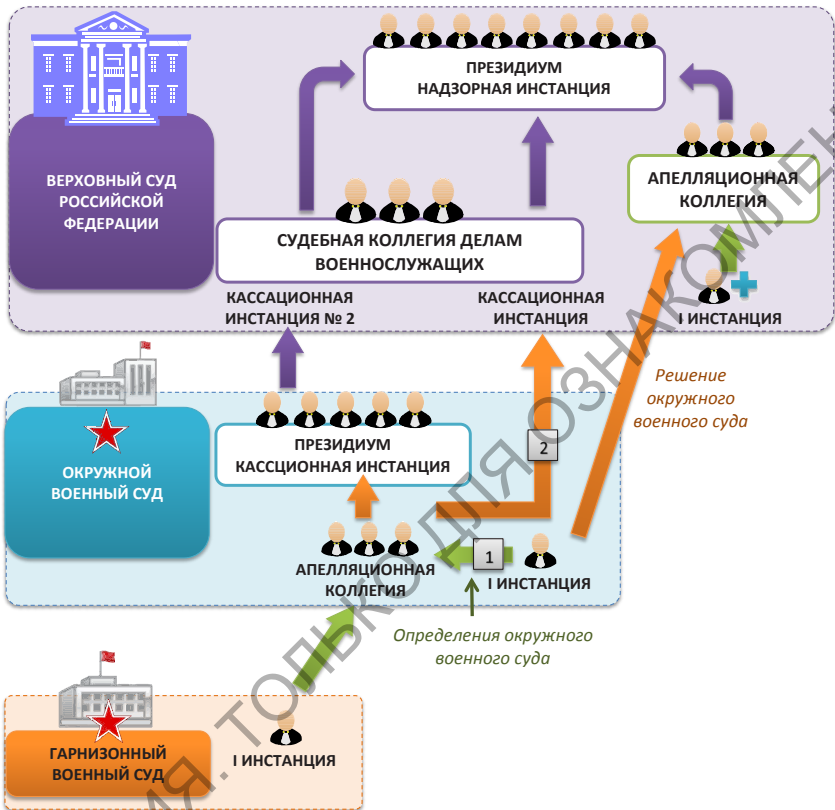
ПРЕЗИДИУМ
НАДЗОРНАЯ ИНСТАНЦИЯ

ВЕРХОВНЫЙ СУД РОССИЙСКОЙ ФЕДЕРАЦИИ

АПЕЛЛЯЦИОННАЯ КОЛЛЕГИЯ

СУДЕБНАЯ КОЛЛЕГИЯ ДЕЛАМ ВОЕННОСЛУЖАЩИХ

КАССАЦИОННАЯ ИНСТАНЦИЯ № 2

КАССАЦИОННАЯ ИНСТАНЦИЯ

I ИНСТАНЦИЯ

Решение окружного военного суда

ОКРУЖНОЙ ВОЕННЫЙ СУД

ПРЕЗИДИУМ
КАССЦИОННАЯ ИНСТАНЦИЯ

2

1

АПЕЛЛЯЦИОННАЯ КОЛЛЕГИЯ

I ИНСТАНЦИЯ

Определения окружного военного суда

ГАРНИЗОННЫЙ ВОЕННЫЙ СУД

I ИНСТАНЦИЯ

ТОЛЬКО ДЛЯ ОЗНАКОМЛЕН